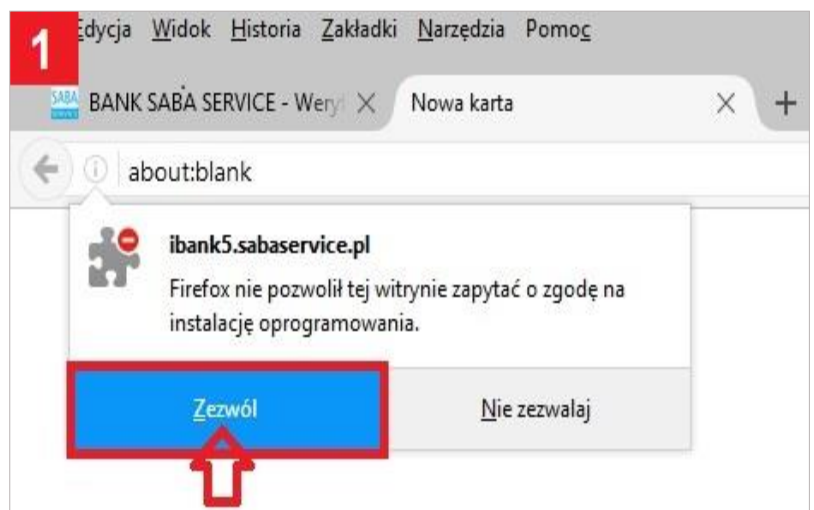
1

Edycja Widok Historia Zakładki Narzędzia Pomoc

SABA BANK SABA SERVICE - Weryf

Nowa karta

+

about:blank

ibank5.sabaservice.pl

Firefox nie pozwolił tej witrynie zapytać o zgodę na instalację oprogramowania.

Zezwól

Nie zezwalaj